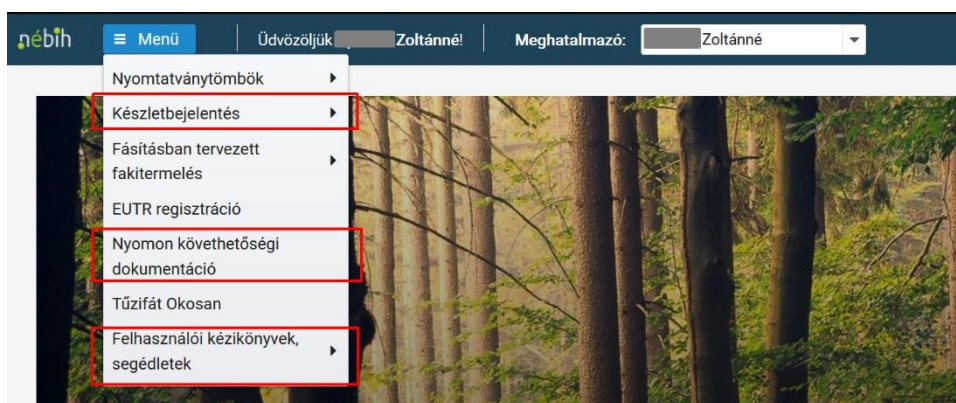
nébih

≡ Menü

Üdvözöljük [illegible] Zoltánné!

Meghatalmazó: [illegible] Zoltánné

Nyomtatványtömbök

Készletbejelentés

Fásításban tervezett fakitermelés

EUTR regisztráció

Nyomon követhetőségi dokumentáció

Tűzifát Okosan

Felhasználói kézikönyvek, segédletek